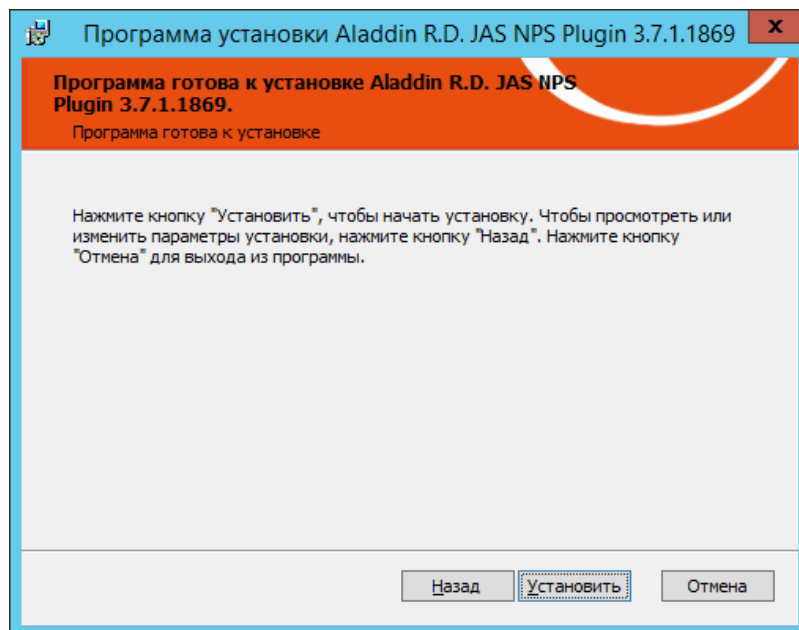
Программа установки Aladdin R.D. JAS NPS Plugin 3.7.1.1869

Программа готова к установке Aladdin R.D. JAS NPS Plugin 3.7.1.1869.

Программа готова к установке

Нажмите кнопку "Установить", чтобы начать установку. Чтобы просмотреть или изменить параметры установки, нажмите кнопку "Назад". Нажмите кнопку "Отмена" для выхода из программы.

Назад Установить Отмена